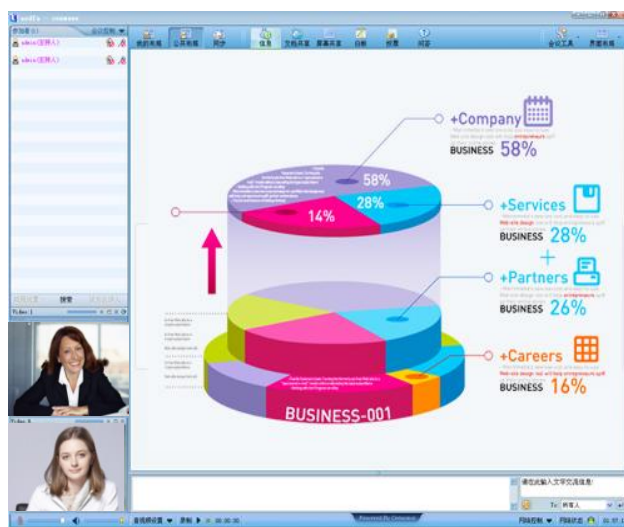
+Company
BUSINESS 58%

+Services
BUSINESS 28%

+Partners
BUSINESS 26%

+Careers
BUSINESS 16%

58%
28%
14%

BUSINESS-001

admin(主持人)
admin(主持人)

Video 1
Video 2

我的布局
公共布局
同步
信息
文档共享
屏幕共享
白板
投票
问答
会议工具
界面布局

请在此输入文字交流信息
To: 所有人

音视频设置
录制
网络控制
网络状态
Powered By Centcall